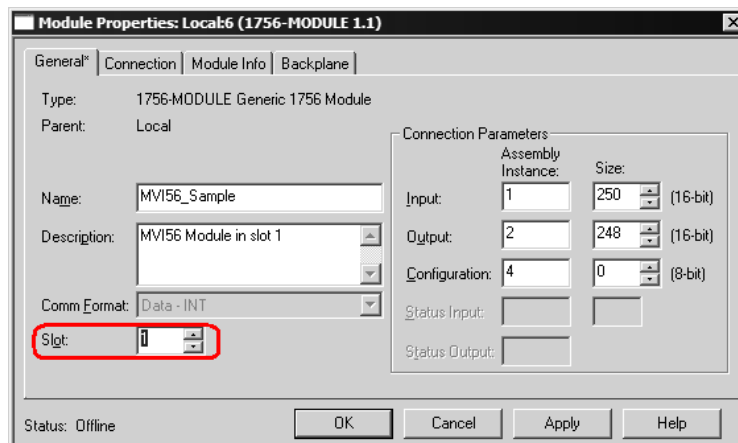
Module Properties: Local:6 (1756-MODULE 1.1)

General* | Connection | Module Info | Backplane

Type: 1756-MODULE Generic 1756 Module
Parent: Local

Name: MVI56_Sample
Description: MVI56 Module in slot 1
Comm Format: Data - INT
Slot: 1

Connection Parameters

| | Assembly Instance: | Size: | |
|---|---|---|---|
| Input: | 1 | 250 | (16-bit) |
| Output: | 2 | 248 | (16-bit) |
| Configuration: | 4 | 0 | (8-bit) |
| Status Input: | | | |
| Status Output: | | | |

Status: Offline

OK | Cancel | Apply | Help